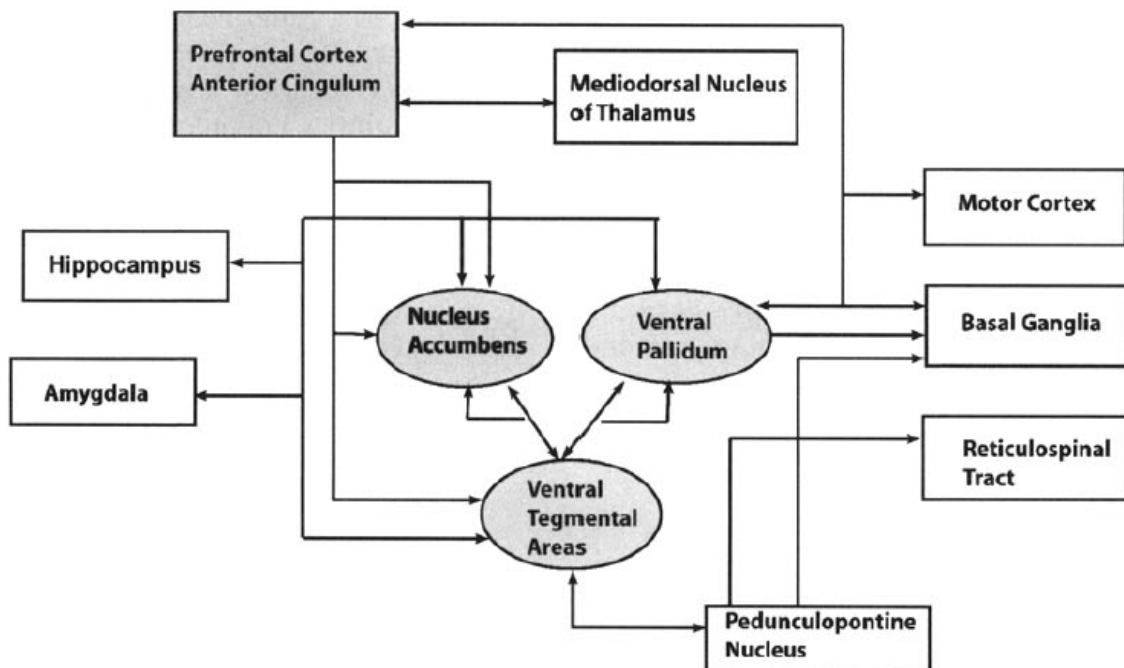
Prefrontal Cortex Anterior Cingulum

Mediodorsal Nucleus of Thalamus

Motor Cortex

Hippocampus

Nucleus Accumbens

Ventral Pallidum

Basal Ganglia

Amygdala

Reticulospinal Tract

Ventral Tegmental Areas

Pedunculopontine Nucleus